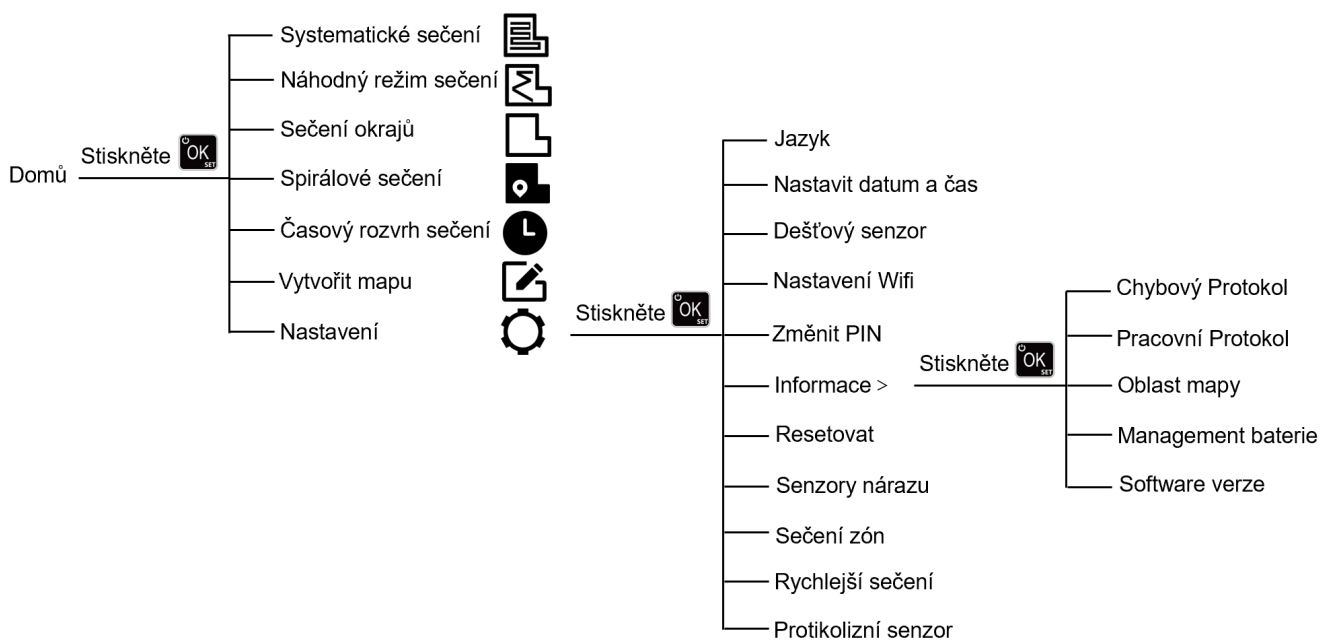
Domů

Stiskněte OK SET

Systematické sečení
Náhodný režim sečení
Sečení okrajů
Spirálové sečení
Časový rozvrh sečení
Vytvořit mapu
Nastavení

Stiskněte OK SET

Jazyk
Nastavit datum a čas
Dešťový senzor
Nastavení Wifi
Změnit PIN
Informace >
Resetovat
Senzory nárazu
Sečení zón
Rychlejší sečení
Protikolizní senzor

Stiskněte OK SET

Chybový Protokol
Pracovní Protokol
Oblast mapy
Management baterie
Software verze